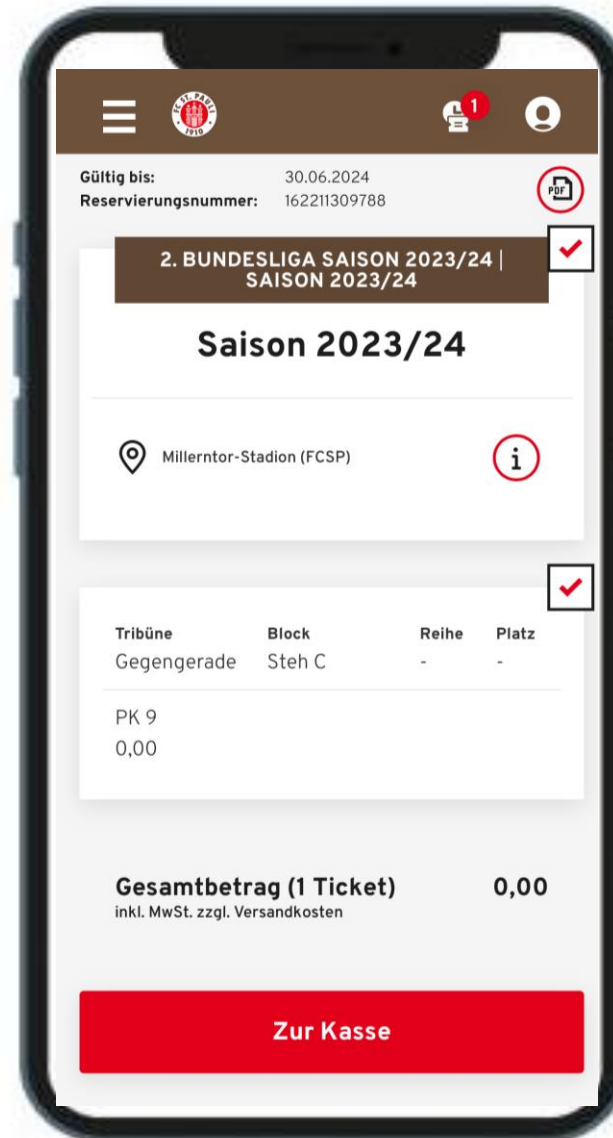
FC ST. PAULI 1910

1

Gültig bis: 30.06.2024
Reservierungsnummer: 162211309788

PDF

2. BUNDESLIGA SAISON 2023/24 | SAISON 2023/24

Saison 2023/24

Millerntor-Stadion (FCSP)

i

| Tribüne | Block | Reihe | Platz |
|---|---|---|---|
| Gegengerade | Steh C | - | - |

PK 9
0,00

Gesamtbetrag (1 Ticket) 0,00
inkl. MwSt. zzgl. Versandkosten

Zur Kasse